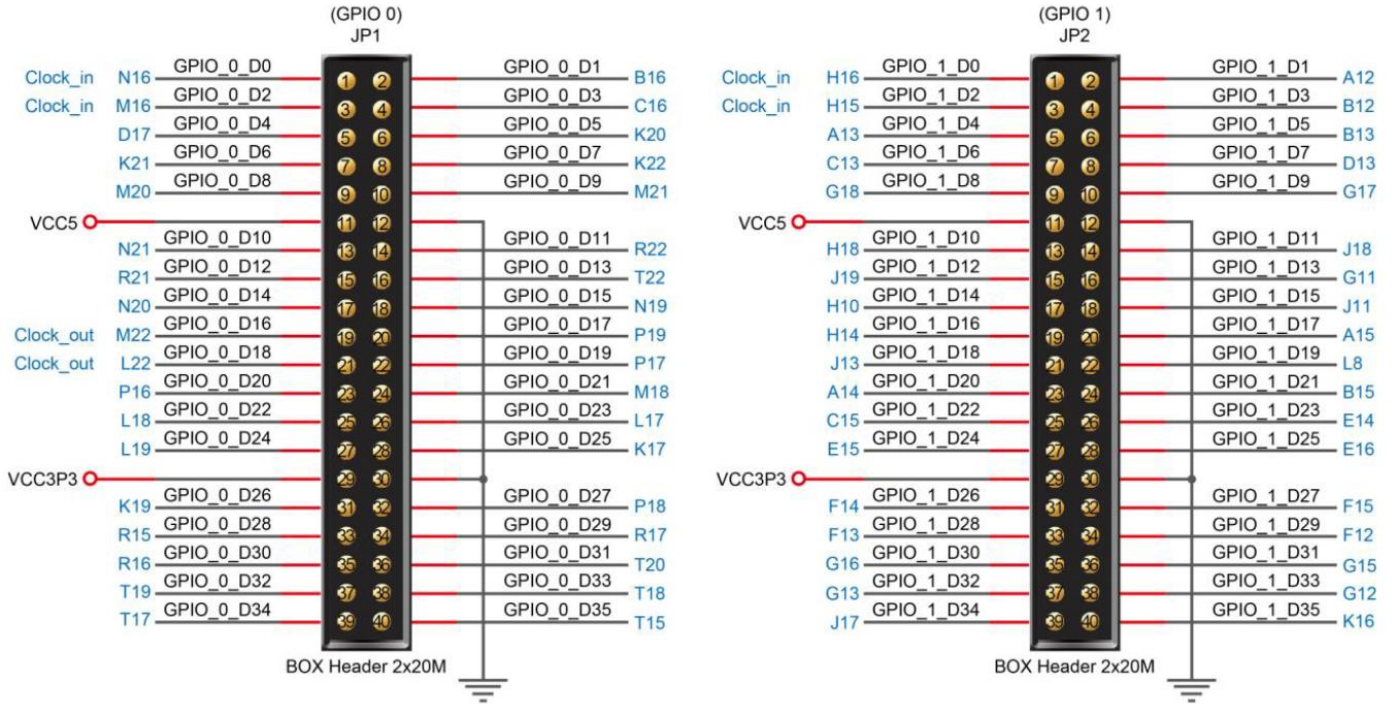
(GPIO 0)
JP1

Clock_in N16 GPIO_0_D0 1 2 GPIO_0_D1 B16
Clock_in M16 GPIO_0_D2 3 4 GPIO_0_D3 C16
D17 GPIO_0_D4 5 6 GPIO_0_D5 K20
K21 GPIO_0_D6 7 8 GPIO_0_D7 K22
M20 GPIO_0_D8 9 10 GPIO_0_D9 M21
VCC5 11 12
N21 GPIO_0_D10 13 14 GPIO_0_D11 R22
R21 GPIO_0_D12 15 16 GPIO_0_D13 T22
N20 GPIO_0_D14 17 18 GPIO_0_D15 N19
Clock_out M22 GPIO_0_D16 19 20 GPIO_0_D17 P19
Clock_out L22 GPIO_0_D18 21 22 GPIO_0_D19 P17
P16 GPIO_0_D20 23 24 GPIO_0_D21 M18
L18 GPIO_0_D22 25 26 GPIO_0_D23 L17
L19 GPIO_0_D24 27 28 GPIO_0_D25 K17
VCC3P3 29 30
K19 GPIO_0_D26 31 32 GPIO_0_D27 P18
R15 GPIO_0_D28 33 34 GPIO_0_D29 R17
R16 GPIO_0_D30 35 36 GPIO_0_D31 T20
T19 GPIO_0_D32 37 38 GPIO_0_D33 T18
T17 GPIO_0_D34 39 40 GPIO_0_D35 T15
BOX Header 2x20M

(GPIO 1)
JP2

Clock_in H16 GPIO_1_D0 1 2 GPIO_1_D1 A12
Clock_in H15 GPIO_1_D2 3 4 GPIO_1_D3 B12
A13 GPIO_1_D4 5 6 GPIO_1_D5 B13
C13 GPIO_1_D6 7 8 GPIO_1_D7 D13
G18 GPIO_1_D8 9 10 GPIO_1_D9 G17
VCC5 11 12
H18 GPIO_1_D10 13 14 GPIO_1_D11 J18
J19 GPIO_1_D12 15 16 GPIO_1_D13 G11
H10 GPIO_1_D14 17 18 GPIO_1_D15 J11
H14 GPIO_1_D16 19 20 GPIO_1_D17 A15
J13 GPIO_1_D18 21 22 GPIO_1_D19 L8
A14 GPIO_1_D20 23 24 GPIO_1_D21 B15
C15 GPIO_1_D22 25 26 GPIO_1_D23 E14
E15 GPIO_1_D24 27 28 GPIO_1_D25 E16
VCC3P3 29 30
F14 GPIO_1_D26 31 32 GPIO_1_D27 F15
F13 GPIO_1_D28 33 34 GPIO_1_D29 F12
G16 GPIO_1_D30 35 36 GPIO_1_D31 G15
G13 GPIO_1_D32 37 38 GPIO_1_D33 G12
J17 GPIO_1_D34 39 40 GPIO_1_D35 K16
BOX Header 2x20M